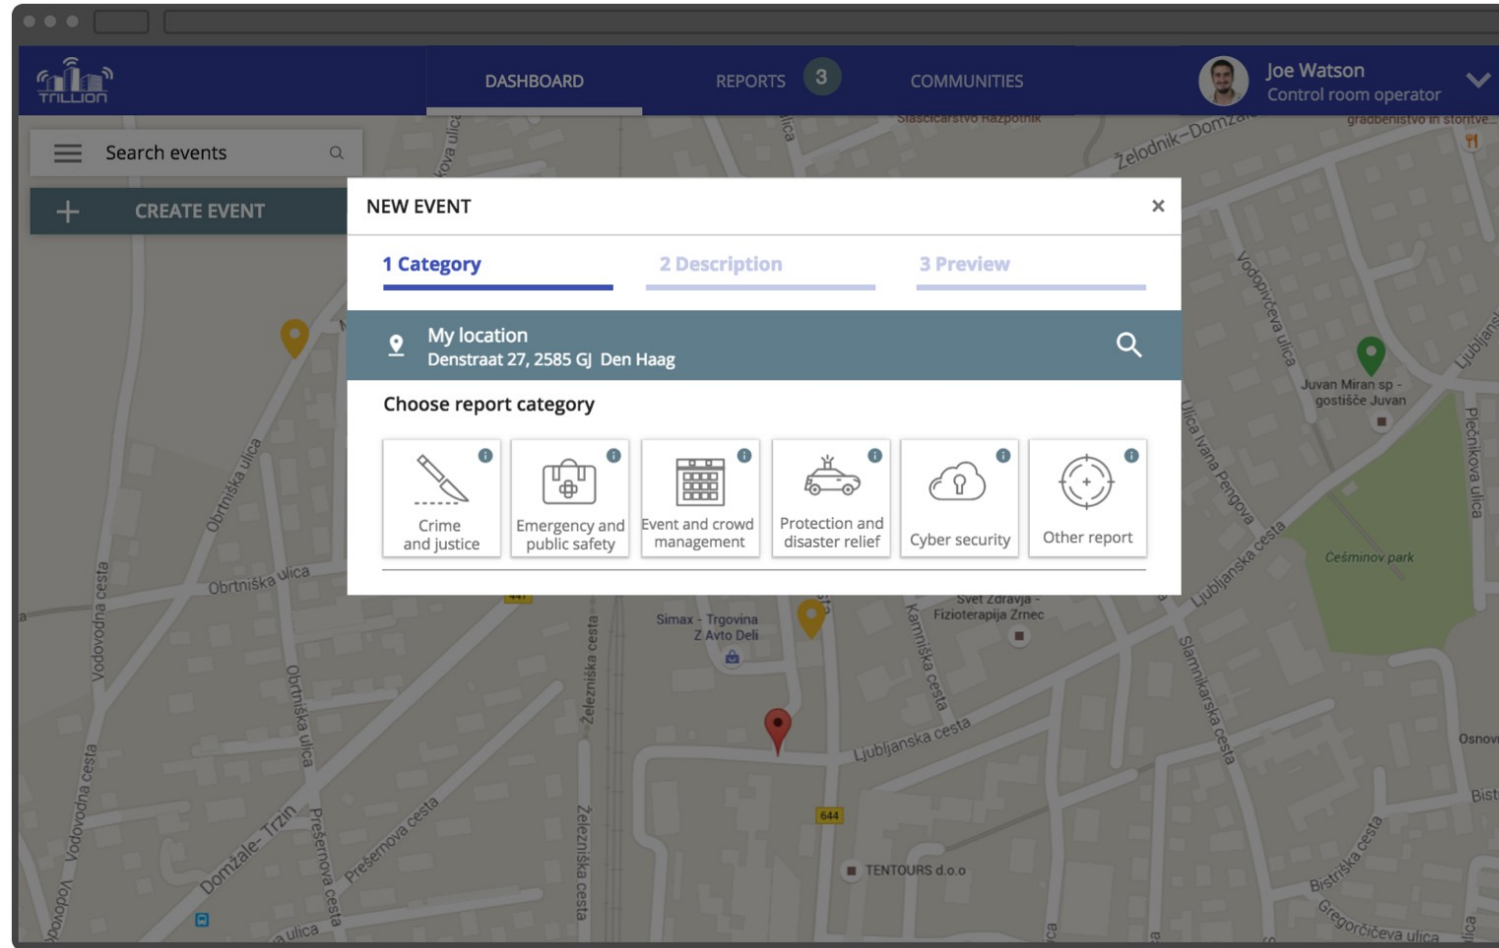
TRILLION

DASHBOARD

REPORTS 3

COMMUNITIES

Joe Watson
Control room operator

Search events

CREATE EVENT

NEW EVENT ×

1 Category

2 Description

3 Preview

My location
Denstraat 27, 2585 GJ Den Haag

Choose report category

Crime and justice

Emergency and public safety

Event and crowd management

Protection and disaster relief

Cyber security

Other report

Obrtniška ulica
Vodovodna cesta
Obrtniška ulica
Železniška cesta
Simax - Trgovina Z Avto Deli
Svet Zdravja - Fizioterapija Zrnec
Kamniška cesta
Ljubljanska cesta
Slamnikarska cesta
Ljubljanska cesta
Češminov park
Juvan Miran sp - gostišče Juvan
Ulica Ivana Pengova
Vodopivčeva ulica
Plečnikova ulica
Želodnik—Domžale
Domžale- Trzin
Prešernova cesta
Prešernova cesta
Železniška cesta
TENTOURS d.o.o
644
Bistriška cesta
Gregorčičeva ulica
Osnov
Bist
Slaščičarstvo Razpotnik
gradbeništvo in storitve
ulica